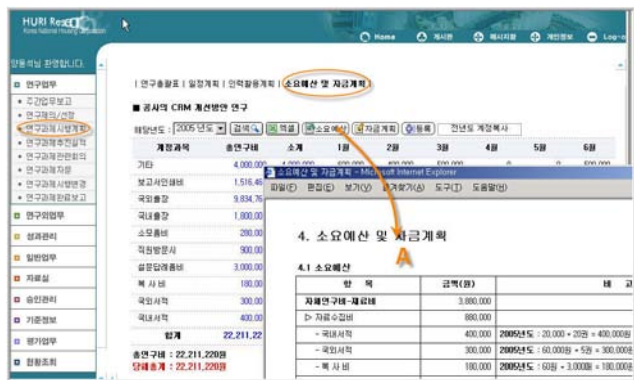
HURI Rese
Korea National Housing Corporation

Home 게시판 메시지함 개인정보 Log-o

양동혁님 환영합니다.

연구업무
주간업무보고
연구과제신청
연구과제시행계획
연구과제추진실적
연구과제관련회의
연구과제자문
연구과제시행변경
연구과제완료보고
연구외업무
성과관리
일반업무
자료실
승인관리
기준정보
평가업무
현황조회

| 연구총괄표 | 일정계획 | 인력활용계획 | 소요예산 및 자금계획

■ 공사의 CRM 개선방안 연구

해당년도 : 2005년도 검색 엑셀 소요예산 자금계획 등록 전년도 계정복사

| 계정과목 | 총연구비 | 소계 | 1월 | 2월 | 3월 | 4월 | 5월 | 6월 |
|---|---|---|---|---|---|---|---|---|
| 기타 | 4,000,000 | | | | | | | |
| 보고서인쇄비 | 1,516,45 | | | | | | | |
| 국외출장 | 9,834,76 | | | | | | | |
| 국내출장 | 1,800,00 | | | | | | | |
| 소모품비 | 280,00 | | | | | | | |
| 직원방문시 | 900,00 | | | | | | | |
| 설문담례품비 | 3,000,00 | | | | | | | |
| 복 사 비 | 180,00 | | | | | | | |
| 국외서적 | 300,00 | | | | | | | |
| 국내서적 | 400,00 | | | | | | | |
| 합계 | 22,211,22 | | | | | | | |

총연구비 : 22,211,220원
당해총계 : 22,211,220원

소요예산 및 자금계획 - Microsoft Internet Explorer
파일(F) 편집(E) 보기(V) 즐겨찾기(A) 도구(T) 도움말(H)

4. 소요예산 및 자금계획

A

4.1 소요예산

| 항 목 | 금액(원) | 비 고 |
|---|---|---|
| 자체연구비-재료비 | 3,880,000 | |
| ▷ 자료수집비 | 880,000 | |
| - 국내서적 | 400,000 | 2005년도 : 20,000 × 20권 = 400,000원 |
| - 국외서적 | 300,000 | 2005년도 : 60,000원 × 5권 = 300,000원 |
| - 복 사 비 | 180,000 | 2005년도 : 60원 × 3,000매 = 180,000원 |